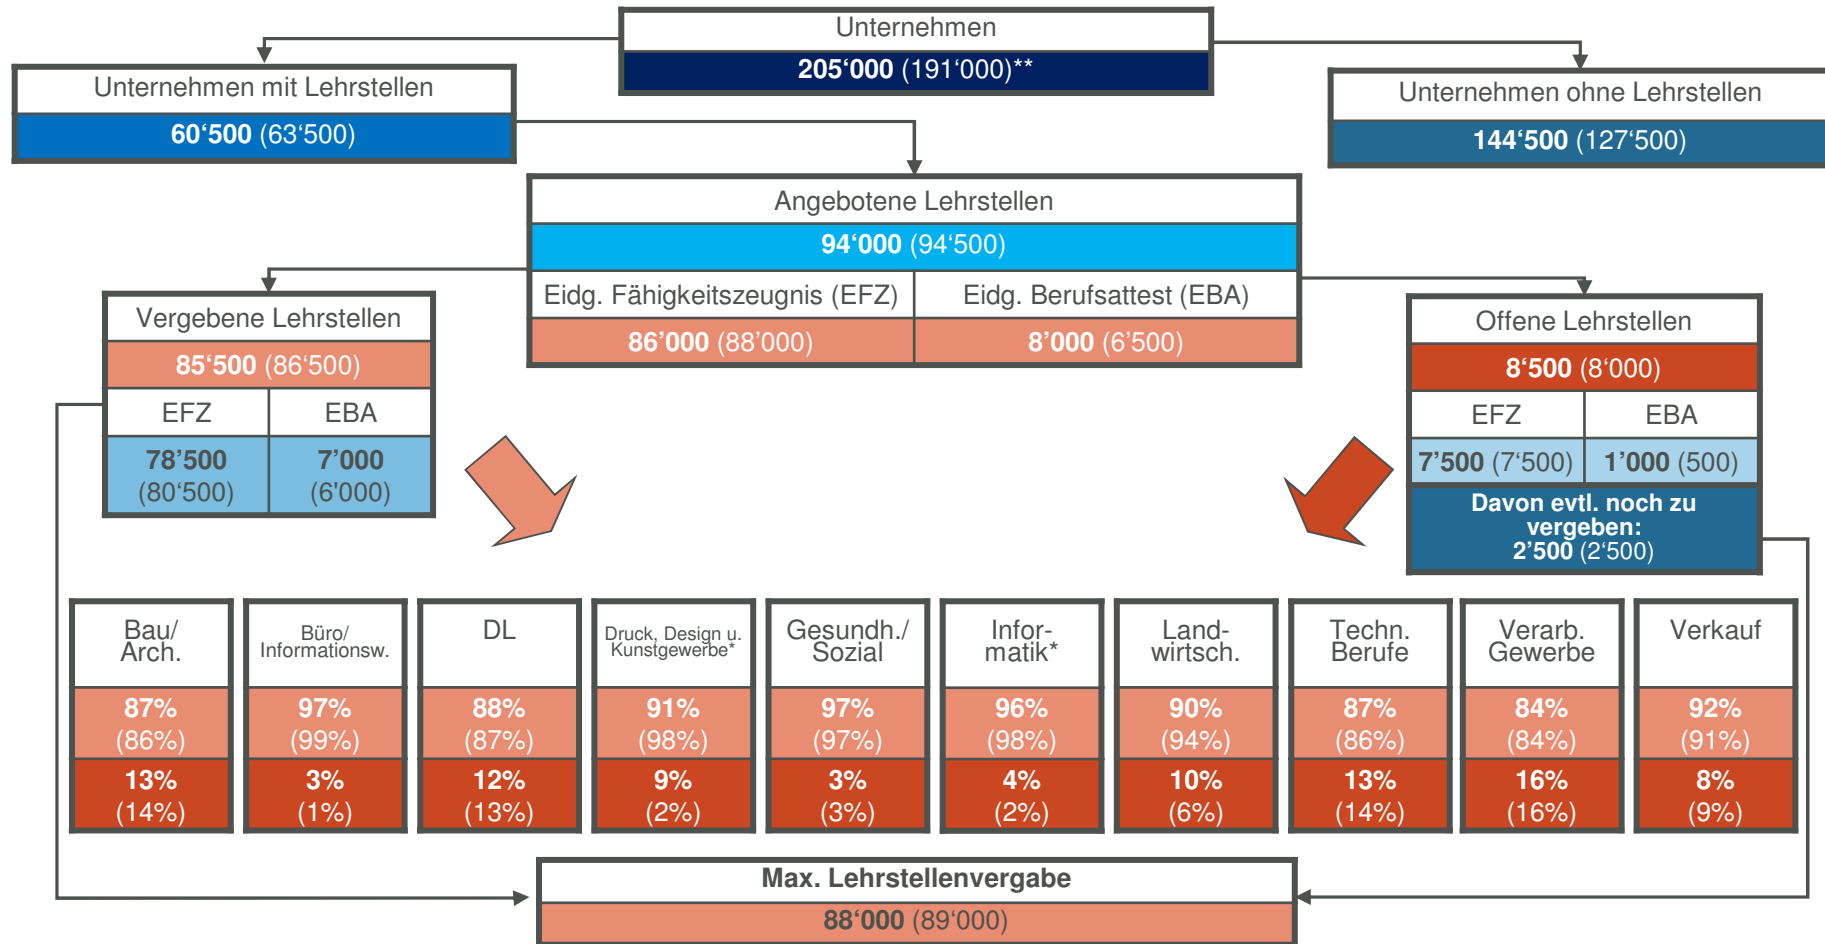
Unternehmen
**205‘000** (191‘000)**

Unternehmen mit Lehrstellen
**60‘500** (63‘500)

Unternehmen ohne Lehrstellen
**144‘500** (127‘500)

Angebotene Lehrstellen
**94‘000** (94‘500)

| Eidg. Fähigkeitszeugnis (EFZ) | Eidg. Berufsattest (EBA) |
|---|---|
| **86’000** (88’000) | **8’000** (6’500) |

Vergebene Lehrstellen
**85‘500** (86‘500)

| EFZ | EBA |
|---|---|
| **78’500** (80’500) | **7’000** (6’000) |

Offene Lehrstellen
**8‘500** (8‘000)

| EFZ | EBA |
|---|---|
| **7’500** (7’500) | **1’000** (500) |

**Davon evtl. noch zu vergeben: 2’500** (2’500)

| Bau/ Arch. | Büro/ Informationsw. | DL | Druck, Design u. Kunstgewerbe* | Gesundh./ Sozial | Informatik* | Landwirtsch. | Techn. Berufe | Verarb. Gewerbe | Verkauf |
|---|---|---|---|---|---|---|---|---|---|
| **87%** (86%) | **97%** (99%) | **88%** (87%) | **91%** (98%) | **97%** (97%) | **96%** (98%) | **90%** (94%) | **87%** (86%) | **84%** (84%) | **92%** (91%) |
| **13%** (14%) | **3%** (1%) | **12%** (13%) | **9%** (2%) | **3%** (3%) | **4%** (2%) | **10%** (6%) | **13%** (14%) | **16%** (16%) | **8%** (9%) |

**Max. Lehrstellenvergabe**
**88‘000** (89‘000)